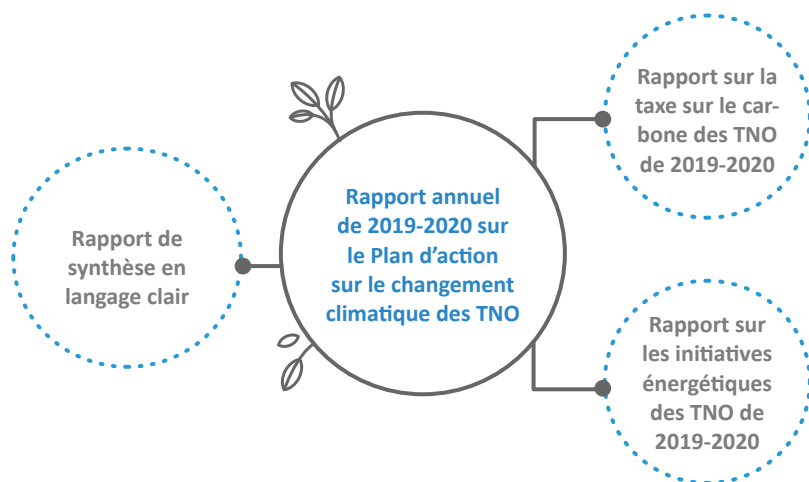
Rapport de synthèse en langage clair

Rapport annuel de 2019-2020 sur le Plan d’action sur le changement climatique des TNO

Rapport sur la taxe sur le carbone des TNO de 2019-2020

Rapport sur les initiatives énergétiques des TNO de 2019-2020